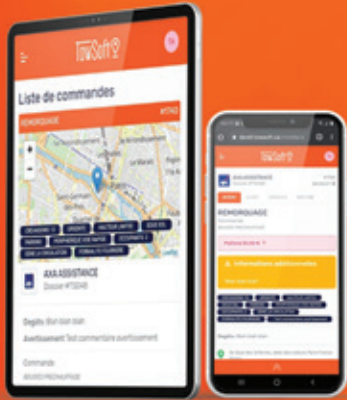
TowSoft

Liste de commandes

REMORQUAGE

#1742

+

−

DÉGAGEMENT

URGENTE

VOLEUR

AXA ASSISTANCE

Dossier #733048

Dégâts: Bla bla bla

Avertissement: Test commentaire avertissement

Commande

TowSoft

AXA ASSISTANCE

REMORQUAGE

Informations additionnelles

Dégâts: